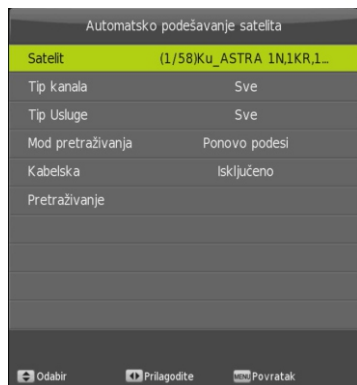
Automatsko podešavanje satelita

| | |
|---|---|
| Satelit | (1/58)Ku_ASTRA 1N,1KR,1... |
| Tip kanala | Sve |
| Tip Usluge | Sve |
| Mod pretraživanja | Ponovo podesi |
| Kabelska | Isključeno |
| Pretraživanje | |

Odabir Prilagodite MENU Povratak